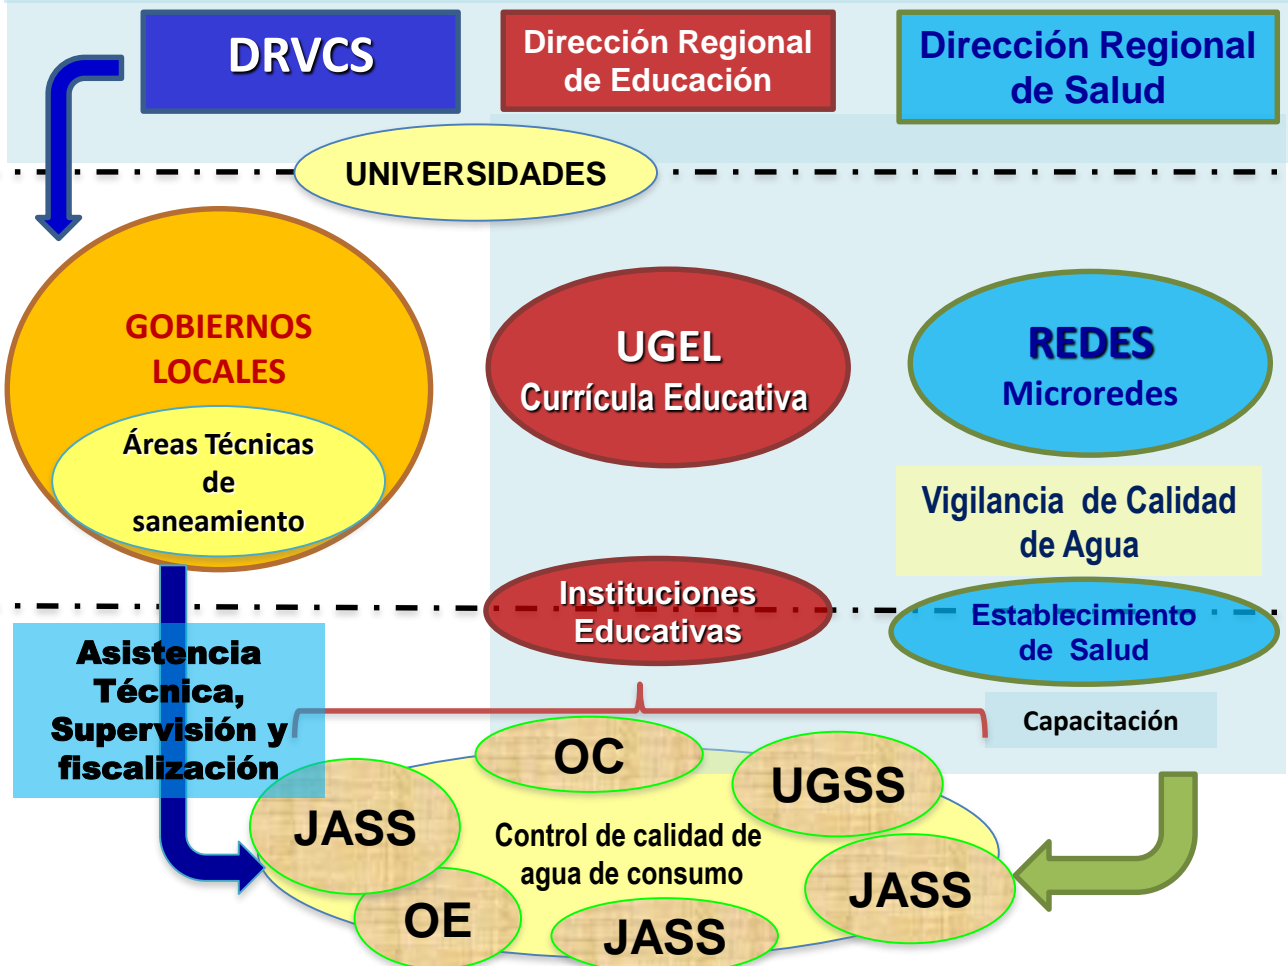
DRVCS

Dirección Regional de Educación

Dirección Regional de Salud

UNIVERSIDADES

GOBIERNOS LOCALES

Áreas Técnicas de saneamiento

UGEL
Currícula Educativa

REDES
Microredes

Vigilancia de Calidad de Agua

Instituciones Educativas

Establecimiento de Salud

Asistencia Técnica, Supervisión y fiscalización

Capacitación

OC

UGSS

JASS

Control de calidad de agua de consumo

JASS

OE

JASS